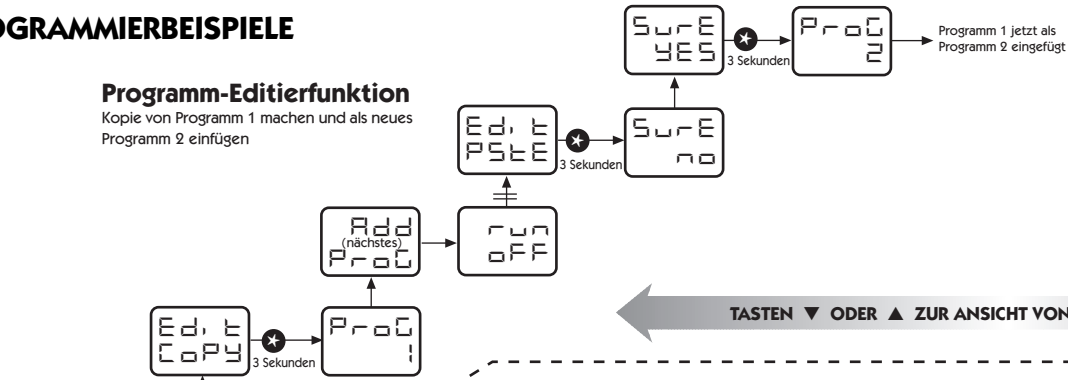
OGRAMMIERBEISPIELE

Programm-Editierfunktion
Kopie von Programm 1 machen und als neues Programm 2 einfügen

SurE
YES

3 Sekunden

ProG
2

Programm 1 jetzt als Programm 2 eingefügt

Ed, t
PStE

3 Sekunden

SurE
no

Add
(nächstes)
ProG

run
oFF

Ed, t
CoPY

3 Sekunden

ProG
1

TASTEN ▼ ODER ▲ ZUR ANSICHT VON